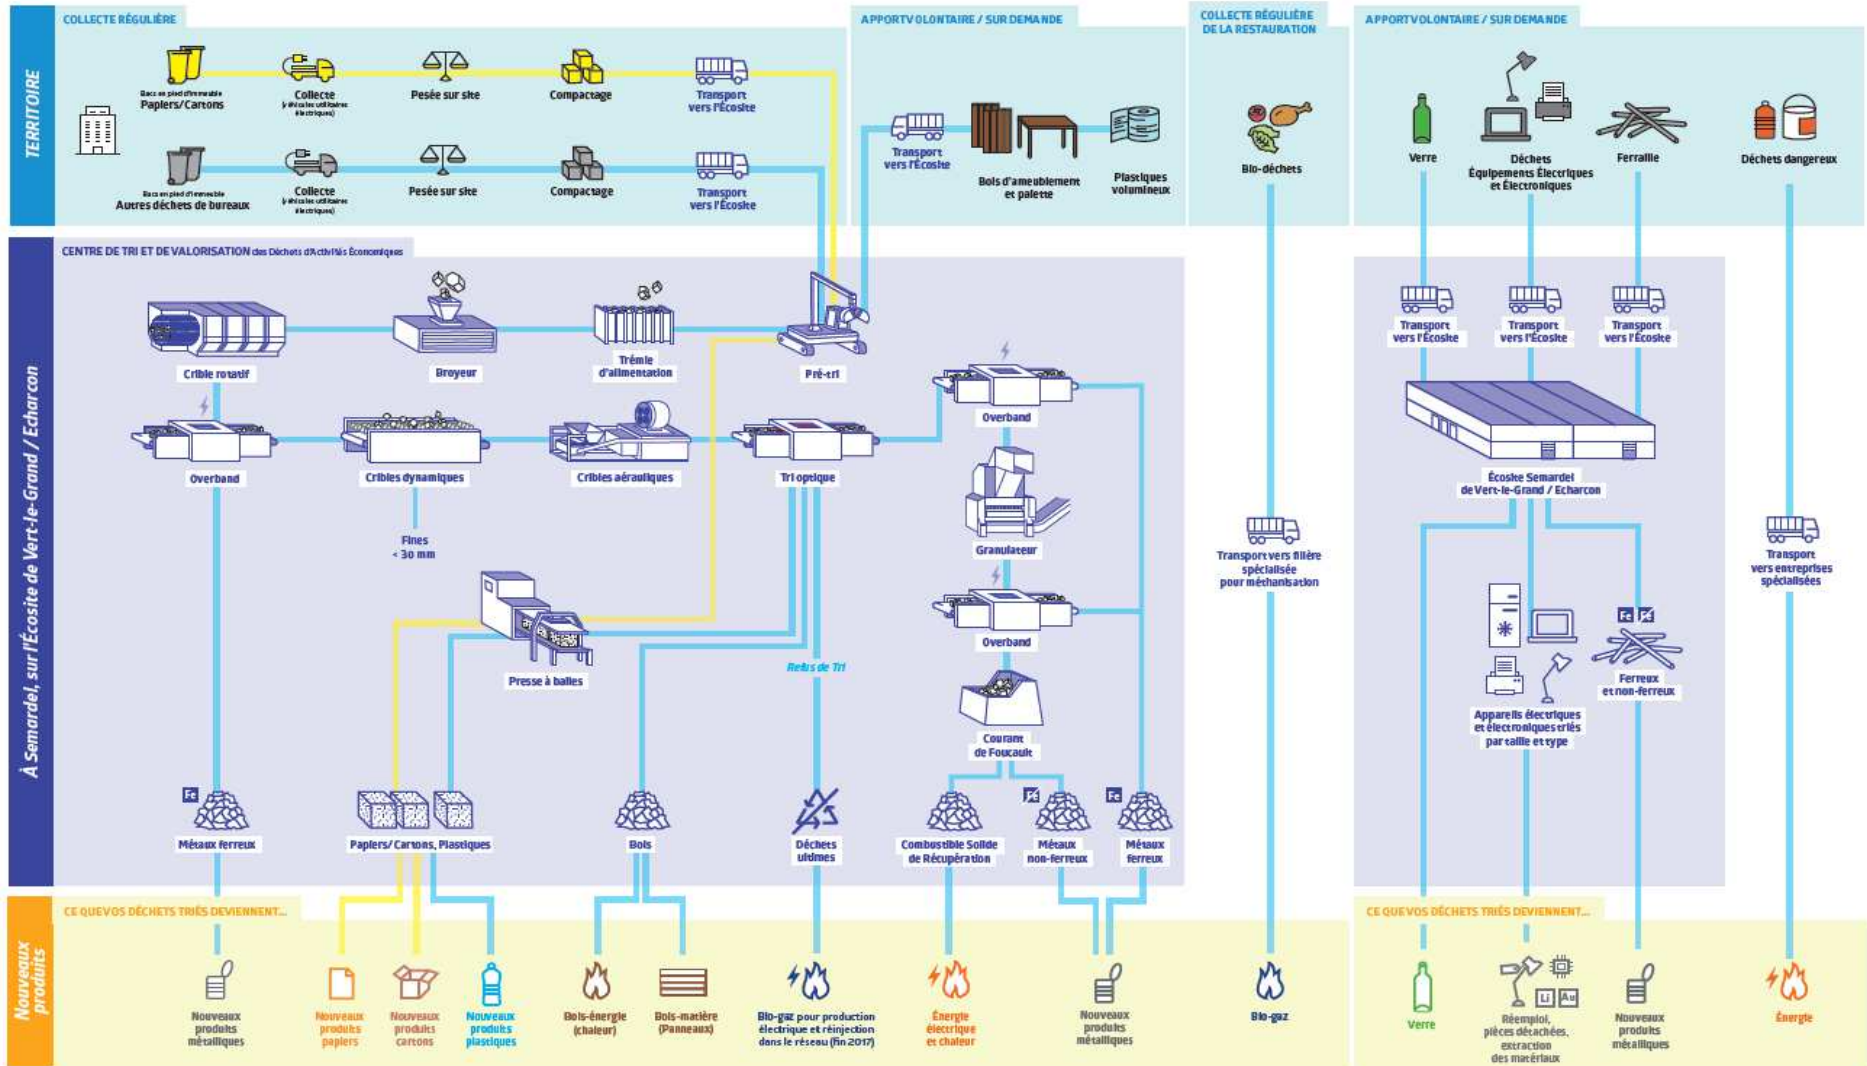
TERRITOIRE

COLLECTE RÉGULIÈRE

Bacs en pied d'immeuble Papiers/Cartons
Collecte (véhicules utilitaires électriques)
Pesée sur site
Compactage
Transport vers l'Écosite

Bacs en pied d'immeuble Autres déchets de bureaux
Collecte (véhicules utilitaires électriques)
Pesée sur site
Compactage
Transport vers l'Écosite

APPORT VOLONTAIRE / SUR DEMANDE

Transport vers l'Écosite
Bois d'ameublement et palette
Plastiques volumineux

COLLECTE RÉGULIÈRE DE LA RESTAURATION

Bio-déchets

APPORT VOLONTAIRE / SUR DEMANDE

Verre
Déchets Équipements Élecriques et Électroniques
Ferraille
Déchets dangereux

À Semardel, sur l'Écosite de Vert-le-Grand / Echarcon

CENTRE DE TRI ET DE VALORISATION des Déchets d'Activités Économiques

Crible rotatif
Broyeur
Trémie d'alimentation
Pré-tri
Overband
Cribles dynamiques
Cribles aérauliques
Tri optique
Overband
Fines < 30 mm
Granulateur
Overband
Presse à balles
Refus de Tri
Courant de Foucault
Fe
Métaux ferreux
Papiers/Cartons, Plastiques
Bois
Déchets ultimes
Combustible Solide de Récupération
Métaux non-ferreux
Fe
Métaux ferreux

Transport vers filière spécialisée pour méthanisation

Transport vers l'Écosite
Transport vers l'Écosite
Transport vers l'Écosite
Écosite Semardel de Vert-le-Grand / Echarcon
Transport vers entreprises spécialisées
Appareils électriques et électroniques triés par taille et type
Fe
Ferreux et non-ferreux

Nouveaux produits

CE QUE VOS DÉCHETS TRIÉS DEVIENNENT...

Nouveaux produits métalliques
Nouveaux produits papiers
Nouveaux produits cartons
Nouveaux produits plastiques
Bois-énergie (chaleur)
Bois-matière (Panneaux)
Bio-gaz pour production électrique et réinjection dans le réseau (fin 2017)
Énergie électrique et chaleur
Nouveaux produits métalliques
Bio-gaz

CE QUE VOS DÉCHETS TRIÉS DEVIENNENT...

Verre
Li Au
Réemploi, pièces détachées, extraction des matériaux
Nouveaux produits métalliques
Énergie